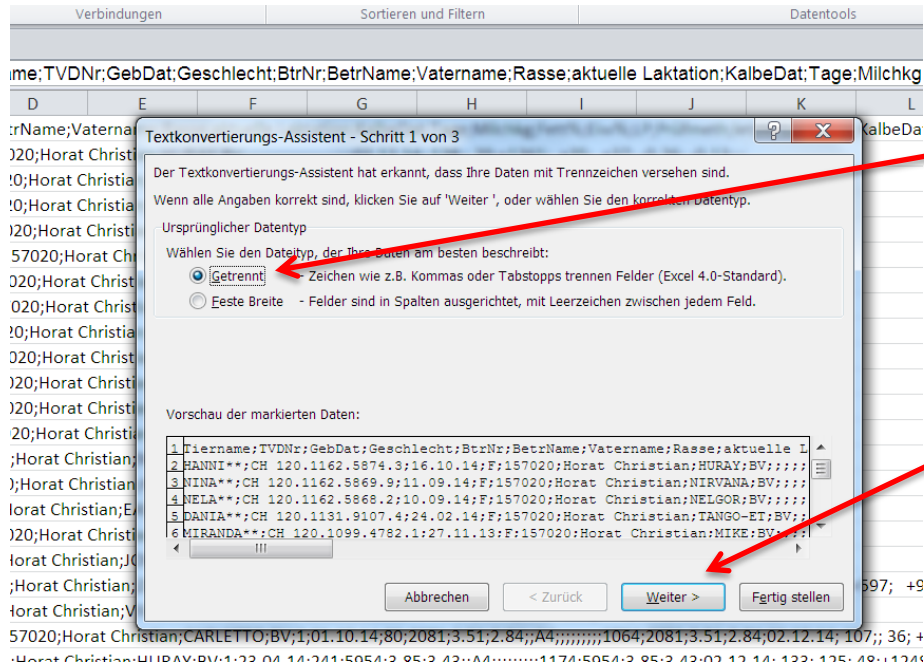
Verbindungen
Sortieren und Filtern
Datentools

me;TVDNr;GebDat;Geschlecht;BtrNr;BetrName;Vatername;Rasse;aktuelle Laktation;KalbeDat;Tage;Milchkg

D E F G H I J K L

trName;Vaternam
020;Horat Christi
20;Horat Christian
20;Horat Christi
020;Horat Christi
57020;Horat Chr
020;Horat Christ
020;Horat Christ
20;Horat Christia
020;Horat Christ
20;Horat Christi
020;Horat Christi
20;Horat Christia
;Horat Christian;
);Horat Christian
Horat Christian;E
020;Horat Christ
Horat Christian;J
;Horat Christian;
Horat Christian;V
57020;Horat Christian;CARLETTO;BV;1;01.10.14;80;2081;3.51;2.84;;A4;;;;;;;;;1064;2081;3.51;2.84;02.12.14; 107;; 36; +

KalbeDa
597; +9

Textkonvertierungs-Assistent - Schritt 1 von 3

Der Textkonvertierungs-Assistent hat erkannt, dass Ihre Daten mit Trennzeichen versehen sind.

Wenn alle Angaben korrekt sind, klicken Sie auf 'Weiter ', oder wählen Sie den korrekten Datentyp.

Ursprünglicher Datentyp

Wählen Sie den Dateityp, der Ihre Daten am besten beschreibt:

Getrennt - Zeichen wie z.B. Kommas oder Tabstopps trennen Felder (Excel 4.0-Standard).

Feste Breite - Felder sind in Spalten ausgerichtet, mit Leerzeichen zwischen jedem Feld.

Vorschau der markierten Daten:

1 Tiername;TVDNr;GebDat;Geschlecht;BtrNr;BetrName;Vatername;Rasse;aktuelle L
2 HANNI**;CH 120.1162.5874.3;16.10.14;F;157020;Horat Christian;HURAY;BV;;;;
3 NINA**;CH 120.1162.5869.9;11.09.14;F;157020;Horat Christian;NIRVANA;BV;;;
4 NELA**;CH 120.1162.5868.2;10.09.14;F;157020;Horat Christian;NELGOR;BV;;;;
5 DANIA**;CH 120.1131.9107.4;24.02.14;F;157020;Horat Christian;TANGO-ET;BV;;
6 MIRANDA**;CH 120.1099.4782.1;27.11.13;F;157020;Horat Christian;MIKE;BV;;;

Abbrechen
< Zurück
Weiter >
Fertig stellen